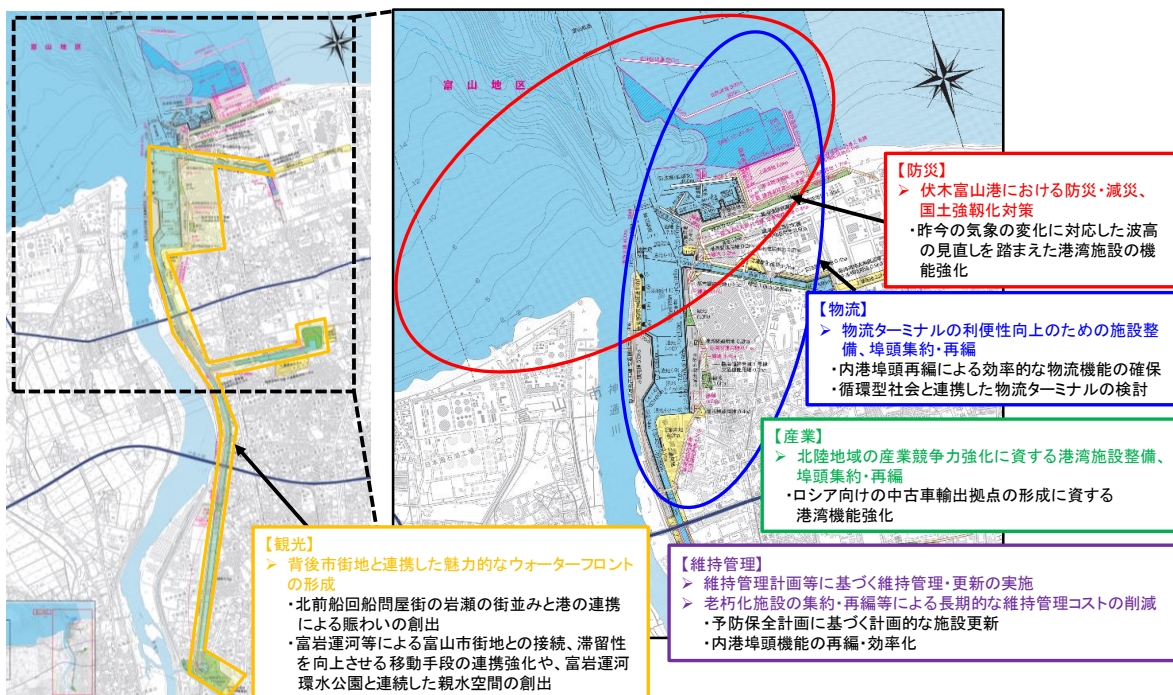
富山地区

富山地区

神通川

【防災】
➢ 伏木富山港における防災・減災、国土強靱化対策
・昨今の気象の変化に対応した波高の見直しを踏まえた港湾施設の機能強化

【物流】
➢ 物流ターミナルの利便性向上のための施設整備、埠頭集約・再編
・内港埠頭再編による効率的な物流機能の確保
・循環型社会と連携した物流ターミナルの検討

【産業】
➢ 北陸地域の産業競争力強化に資する港湾施設整備、埠頭集約・再編
・ロシア向けの中古車輸出拠点の形成に資する港湾機能強化

【観光】
➢ 背後市街地と連携した魅力的なウォーターフロントの形成
・北前船回船問屋街の岩瀬の街並みと港の連携による賑わいの創出
・富岩運河等による富山市街地との接続、滞留性を向上させる移動手段の連携強化や、富岩運河環水公園と連続した親水空間の創出

【維持管理】
➢ 維持管理計画等に基づく維持管理・更新の実施
➢ 老朽化施設の集約・再編等による長期的な維持管理コストの削減
・予防保全計画に基づく計画的な施設更新
・内港埠頭機能の再編・効率化